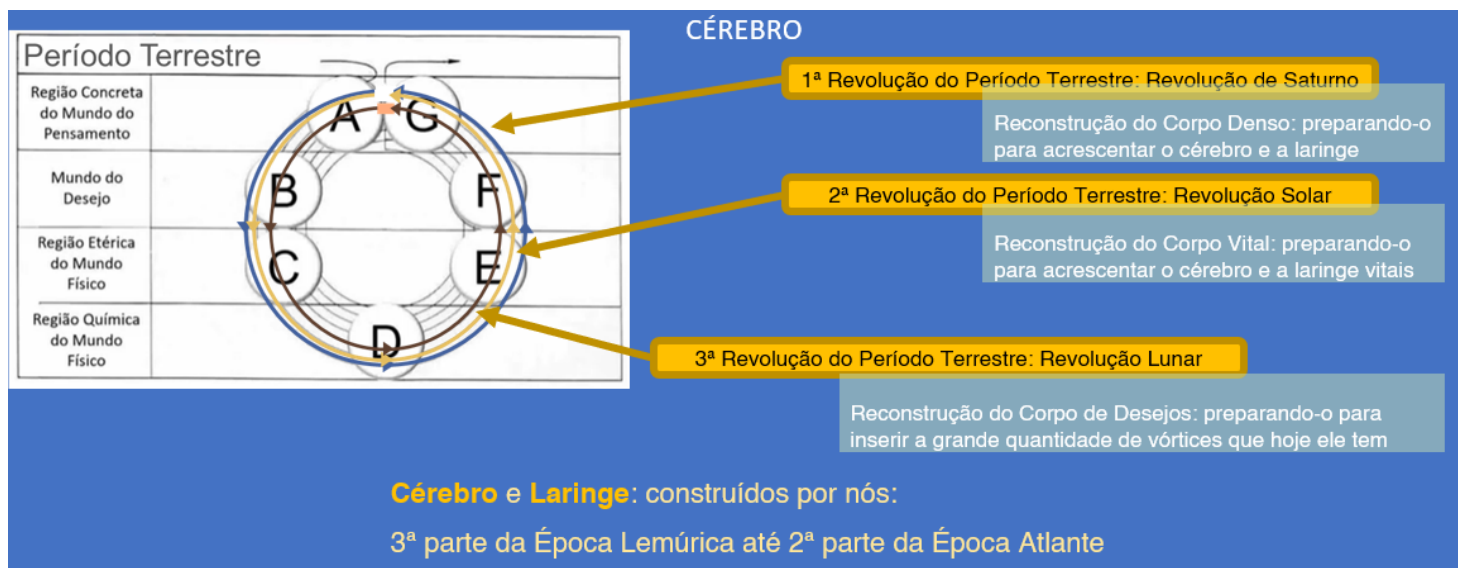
CÉREBRO

Período Terrestre

| Região Concreta do Mundo do Pensamento |
|---|
| Mundo do Desejo |
| Região Etérica do Mundo Físico |
| Região Química do Mundo Físico |

A G
B F
C E
D

1ª Revolução do Período Terrestre: Revolução de Saturno

Reconstrução do Corpo Denso: preparando-o para acrescentar o cérebro e a laringe

2ª Revolução do Período Terrestre: Revolução Solar

Reconstrução do Corpo Vital: preparando-o para acrescentar o cérebro e a laringe vitais

3ª Revolução do Período Terrestre: Revolução Lunar

Reconstrução do Corpo de Desejos: preparando-o para inserir a grande quantidade de vórtices que hoje ele tem

Cérebro e Laringe: construídos por nós:

3ª parte da Época Lemúrica até 2ª parte da Época Atlante